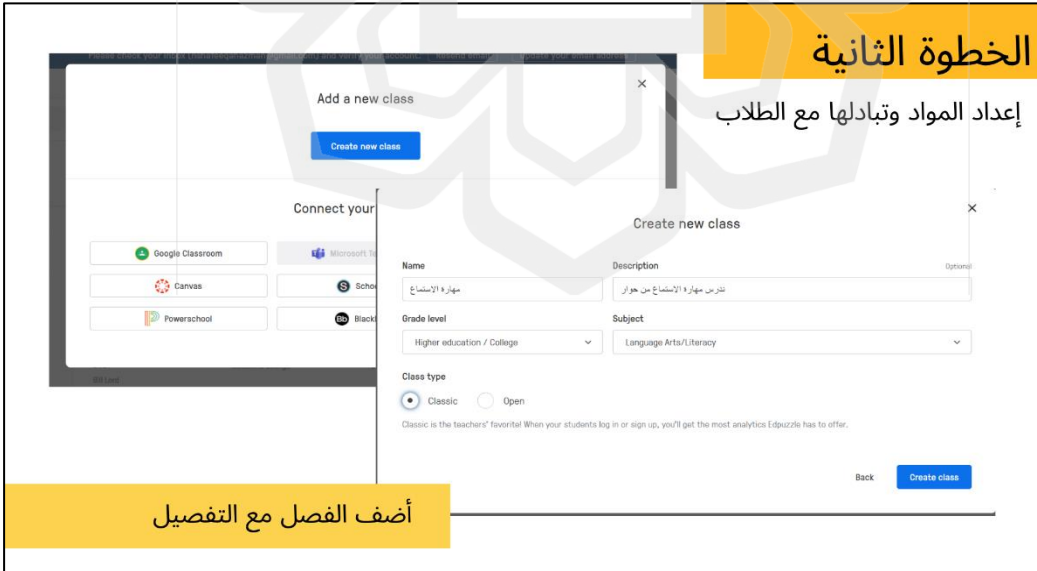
الخطوة الثانية

إعداد المواد وتبادلها مع الطلاب

Add a new class

Create new class

Connect your

Google Classroom

Microsoft Te

Canvas

Scho

Powerschool

Blackb

Create new class

Name

مهارة الاستماع

Description

Optional

تدرس مهارة الاستماع من حوار

Grade level

Higher education / College

Subject

Language Arts/Literacy

Class type

Classic

Open

Classic is the teachers' favorite! When your students log in or sign up, you'll get the most analytics Edpuzzle has to offer.

Back

Create class

أضف الفصل مع التفصيل